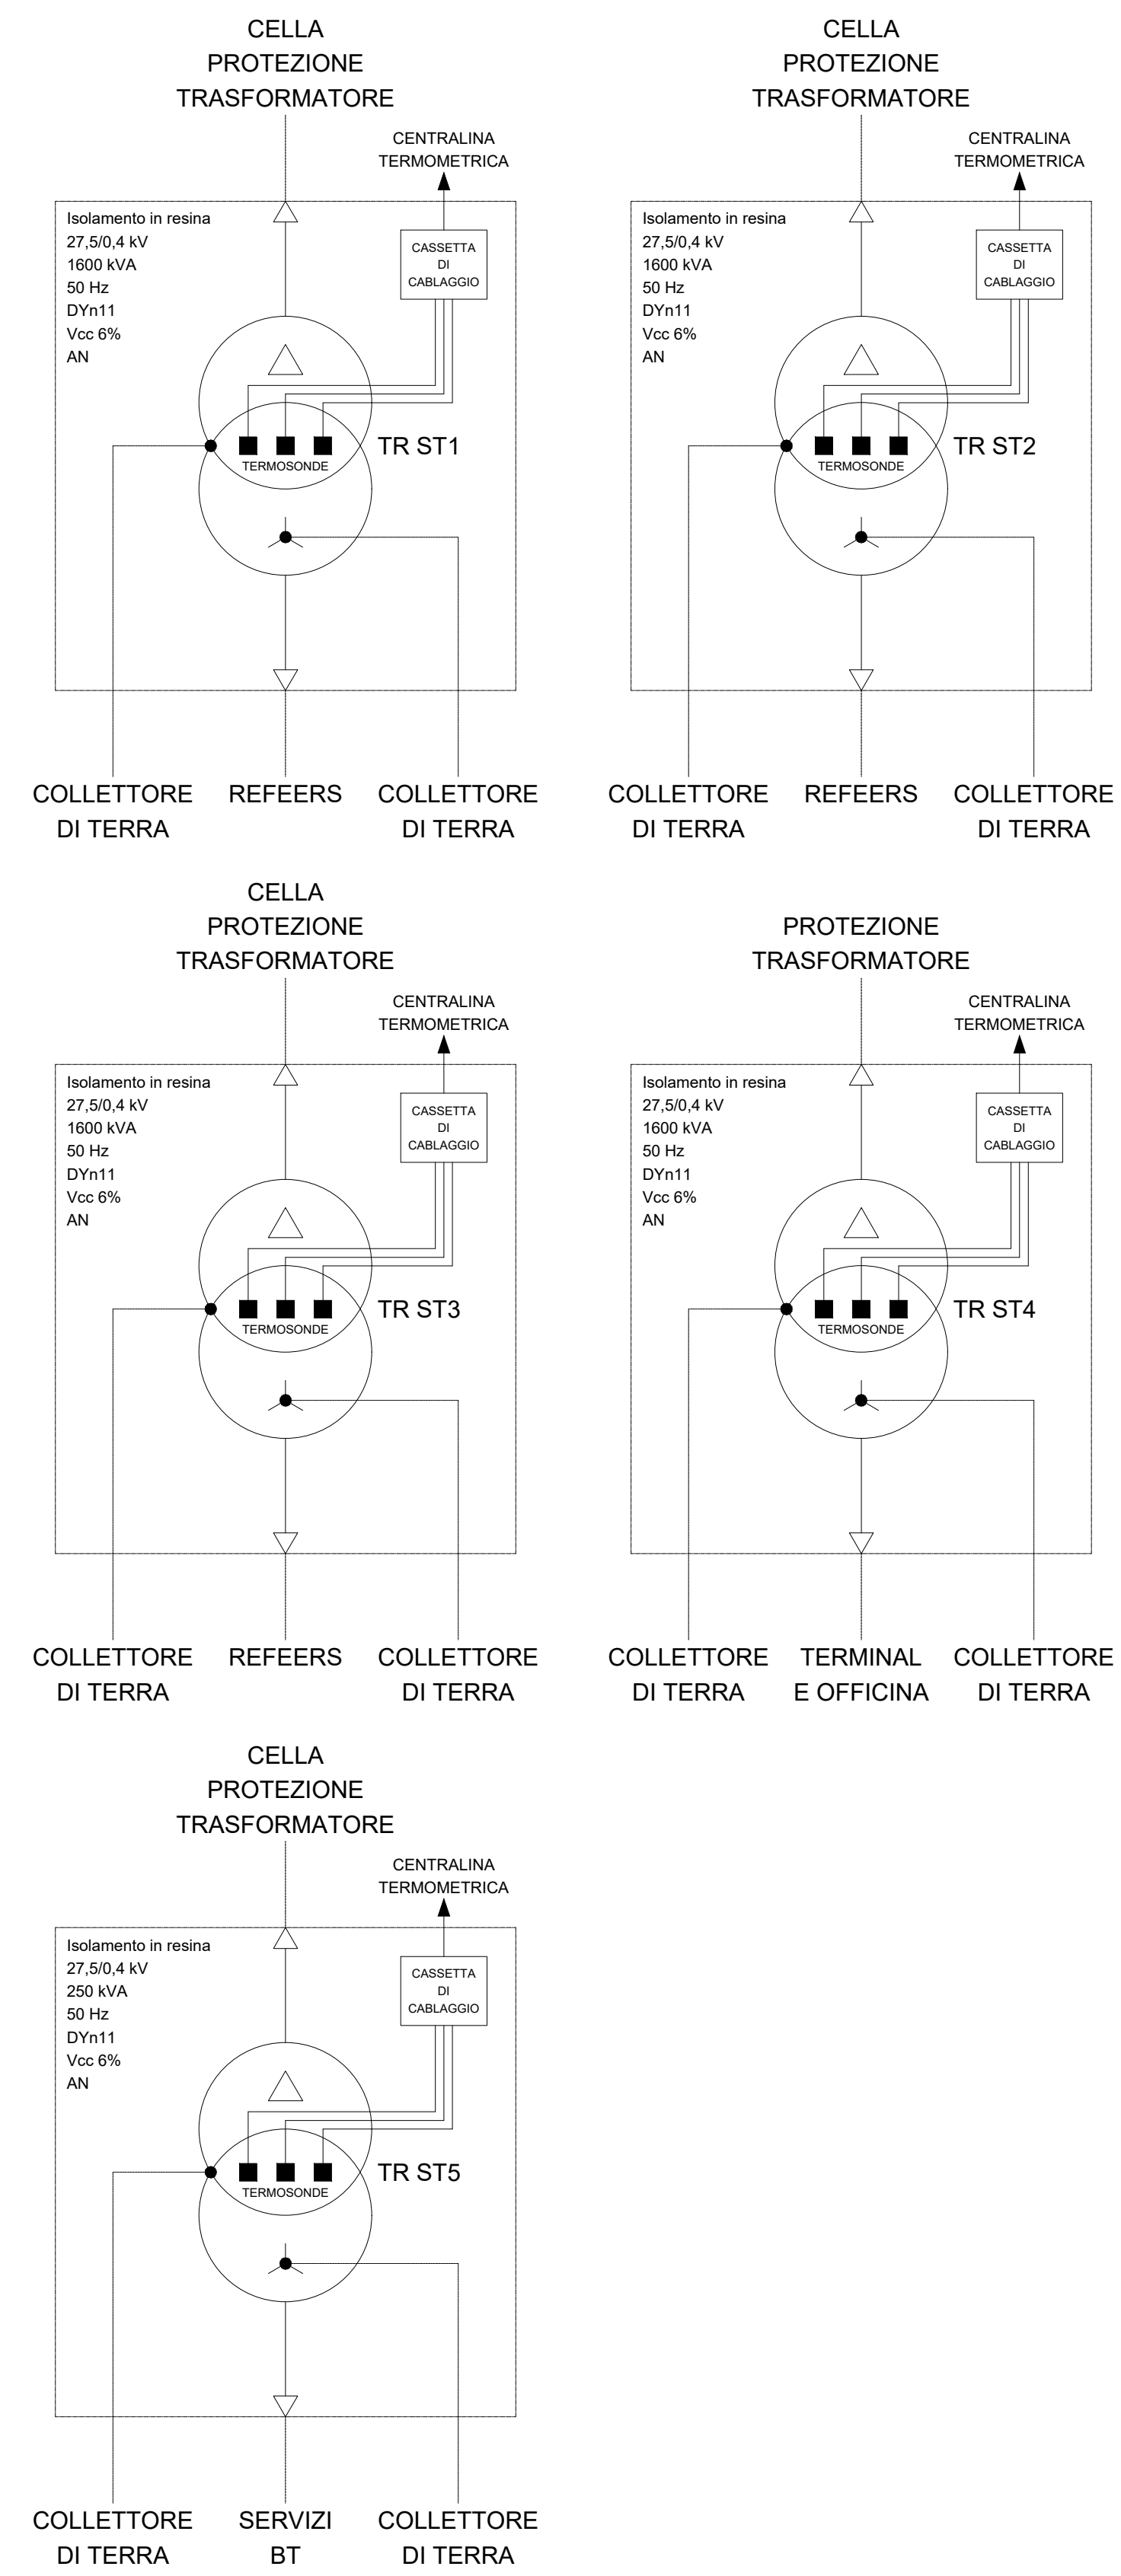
CELLA
PROTEZIONE
TRASFORMATORE

CENTRALINA
TERMOMETRICA

Isolamento in resina
27,5/0,4 kV
1600 kVA
50 Hz
DYn11
Vcc 6%
AN

CASSETTA
DI
CABLAGGIO

TERMOSONDE

TR ST1

COLLETTORE
DI TERRA

REFEERS

COLLETTORE
DI TERRA

CELLA
PROTEZIONE
TRASFORMATORE

CENTRALINA
TERMOMETRICA

Isolamento in resina
27,5/0,4 kV
1600 kVA
50 Hz
DYn11
Vcc 6%
AN

CASSETTA
DI
CABLAGGIO

TERMOSONDE

TR ST2

COLLETTORE
DI TERRA

REFEERS

COLLETTORE
DI TERRA

CELLA
PROTEZIONE
TRASFORMATORE

CENTRALINA
TERMOMETRICA

Isolamento in resina
27,5/0,4 kV
1600 kVA
50 Hz
DYn11
Vcc 6%
AN

CASSETTA
DI
CABLAGGIO

TERMOSONDE

TR ST3

COLLETTORE
DI TERRA

REFEERS

COLLETTORE
DI TERRA

PROTEZIONE
TRASFORMATORE

CENTRALINA
TERMOMETRICA

Isolamento in resina
27,5/0,4 kV
1600 kVA
50 Hz
DYn11
Vcc 6%
AN

CASSETTA
DI
CABLAGGIO

TERMOSONDE

TR ST4

COLLETTORE
DI TERRA

TERMINAL
E OFFICINA

COLLETTORE
DI TERRA

CELLA
PROTEZIONE
TRASFORMATORE

CENTRALINA
TERMOMETRICA

Isolamento in resina
27,5/0,4 kV
250 kVA
50 Hz
DYn11
Vcc 6%
AN

CASSETTA
DI
CABLAGGIO

TERMOSONDE

TR ST5

COLLETTORE
DI TERRA

SERVIZI
BT

COLLETTORE
DI TERRA